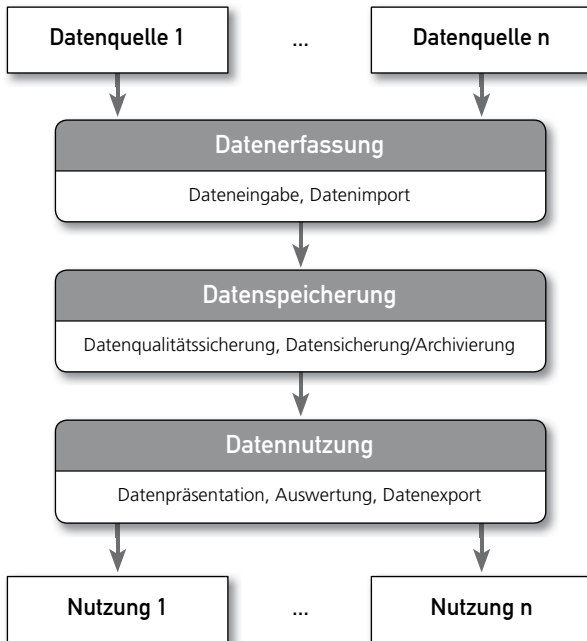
Datenquelle 1

...

Datenquelle n

Datenerfassung

Dateneingabe, Datenimport

Datenspeicherung

Datenqualitätssicherung, Datensicherung/Archivierung

Datennutzung

Datenpräsentation, Auswertung, Datenexport

Nutzung 1

...

Nutzung n